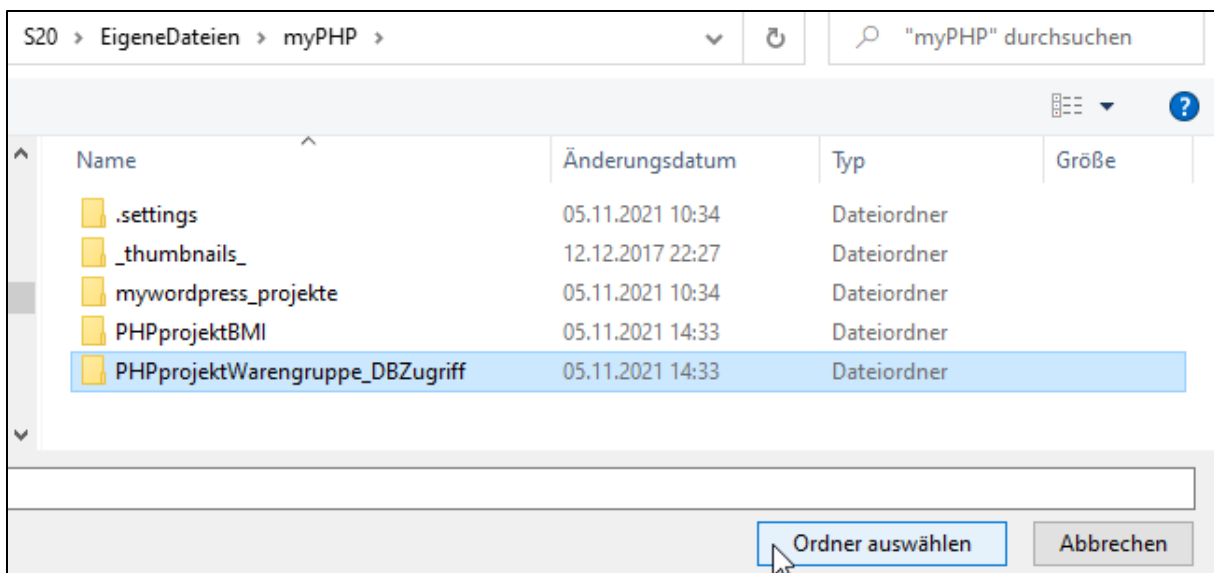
S20 › EigeneDateien › myPHP ›

"myPHP" durchsuchen

| Name | Änderungsdatum | Typ | Größe |
|---|---|---|---|
| .settings | 05.11.2021 10:34 | Dateiordner | |
| \_thumbnails\_ | 12.12.2017 22:27 | Dateiordner | |
| mywordpress_projekte | 05.11.2021 10:34 | Dateiordner | |
| PHPprojektBMI | 05.11.2021 14:33 | Dateiordner | |
| PHPprojektWarengruppe_DBZugriff | 05.11.2021 14:33 | Dateiordner | |

Ordner auswählen

Abbrechen